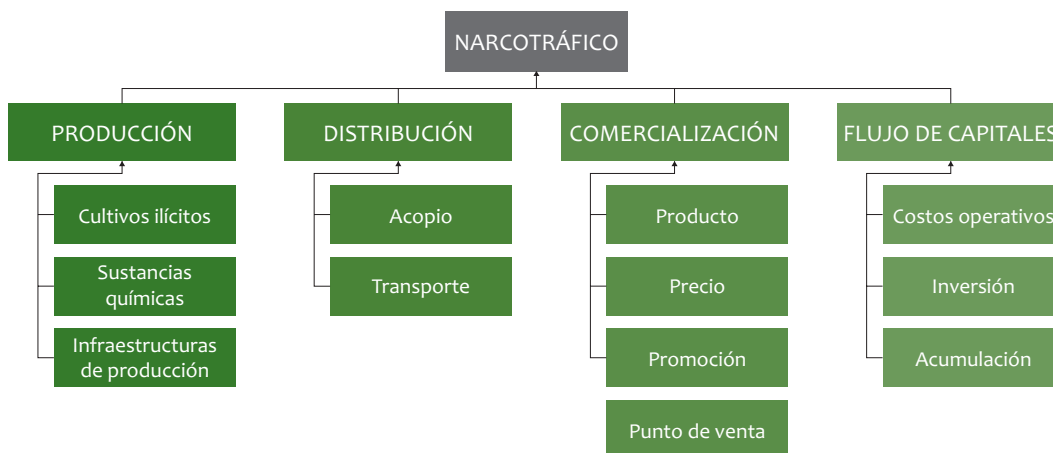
NARCOTRÁFICO

PRODUCCIÓN

Cultivos ilícitos

Sustancias químicas

Infraestructuras de producción

DISTRIBUCIÓN

Acopio

Transporte

COMERCIALIZACIÓN

Producto

Precio

Promoción

Punto de venta

FLUJO DE CAPITALES

Costos operativos

Inversión

Acumulación